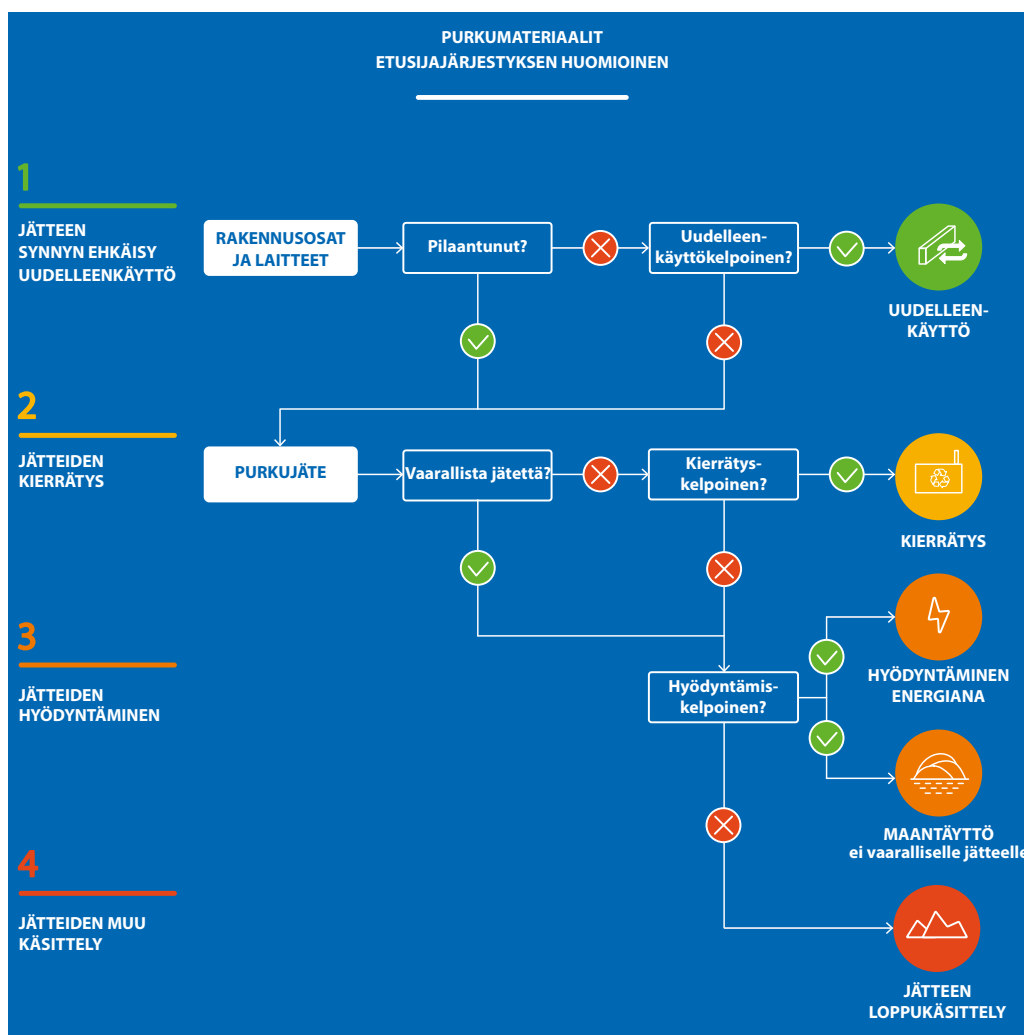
PURKUMATERIAALIT
ETUSIJAJÄRJESTYKSEN HUOMIOINEN

1
JÄTTEEN SYNNYN EHKÄISY UUDELLEENKÄYTTÖ

RAKENNUSOSAT JA LAITTEET
Pilaantunut?
Uudelleenkäyttökelpoinen?
UUDELLEENKÄYTTÖ

2
JÄTTEIDEN KIERRÄTYS

PURKUJÄTE
Vaarallista jätettä?
Kierrätyskelpoinen?
KIERRÄTYS

3
JÄTTEIDEN HYÖDYNTÄMINEN

Hyödyntämiskelpoinen?
HYÖDYNTÄMINEN ENERGIANA
MAANTÄYTTÖ
ei vaaralliselle jätteelle

4
JÄTTEIDEN MUU KÄSITTELY

JÄTTEEN LOPPUKÄSITTELY